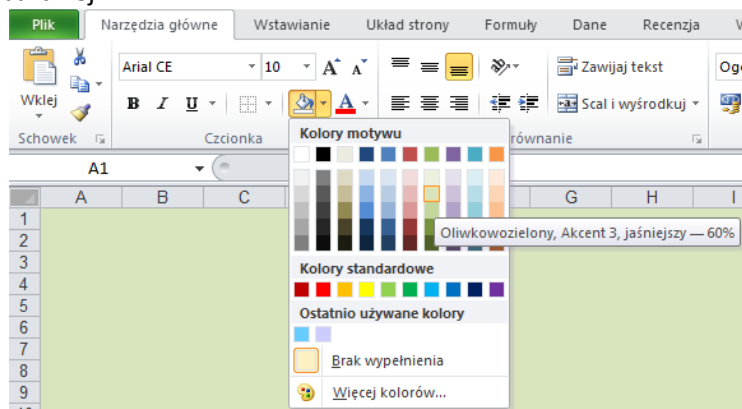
Plik | Narzędzia główne | Wstawianie | Układ strony | Formuły | Dane | Recenzja

Wklej

Schowek

Arial CE | 10

B I U

Czcionka

Zawijaj tekst

Scal i wyśrodkuj

równanie

Og

A1

A B C G H I

1
2
3
4
5
6
7
8
9

Kolory motywu

Oliwkowozielony, Akcent 3, jaśniejszy — 60%

Kolory standardowe

Ostatnio używane kolory

Brak wypełnienia

Więcej kolorów...